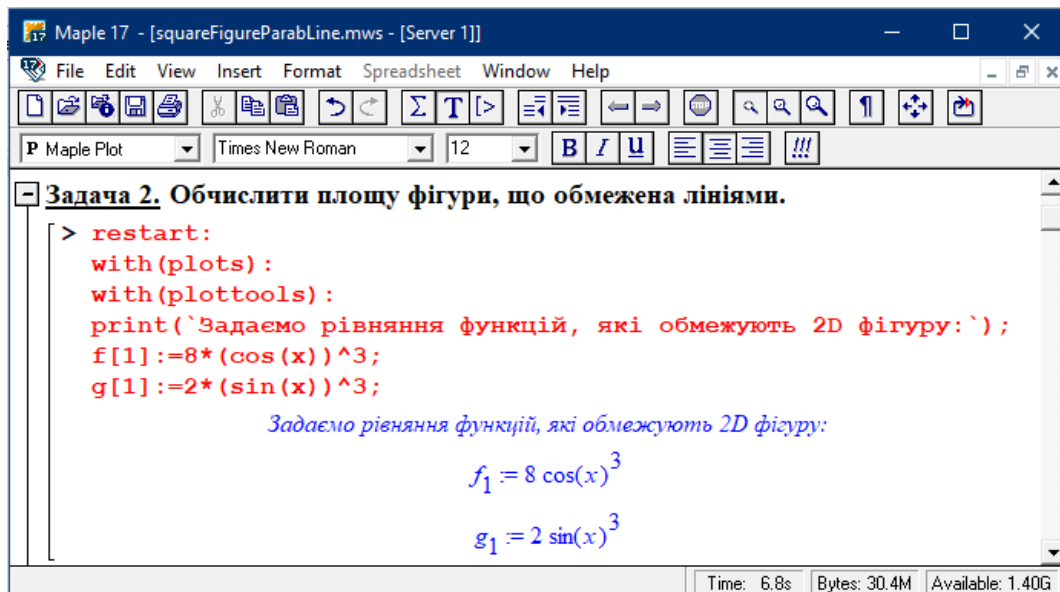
Maple 17 - [squareFigureParabLine.mws - [Server 1]]

File Edit View Insert Format Spreadsheet Window Help

P Maple Plot | Times New Roman | 12 | B I U | !!!

Задача 2. Обчислити площу фігури, що обмежена лініями.

> restart:
with(plots):
with(plottools):
print(`Задаємо рівняння функцій, які обмежують 2D фігуру:`);
f[1]:=8*(cos(x))^3;
g[1]:=2*(sin(x))^3;

Задаємо рівняння функцій, які обмежують 2D фігуру:

$f_1 := 8\cos(x)^3$

$g_1 := 2\sin(x)^3$

Time: 6.8s | Bytes: 30.4M | Available: 1.40G